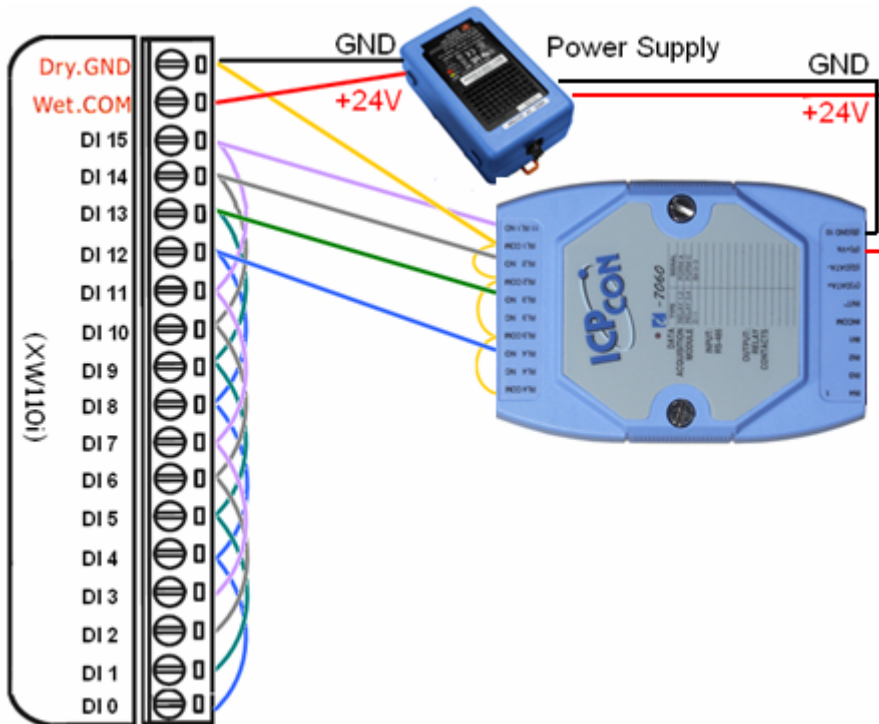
Dry.GND
Wet.COM
DI 15
DI 14
DI 13
DI 12
DI 11
DI 10
DI 9
DI 8
DI 7
DI 6
DI 5
DI 4
DI 3
DI 2
DI 1
DI 0
(XW110i)

GND
+24V
Power Supply
GND
+24V

ICPCON
I-7060
DATA ACQUISITION MODULE
INPUT RS-485
OUTPUT RELAY CONTACTS